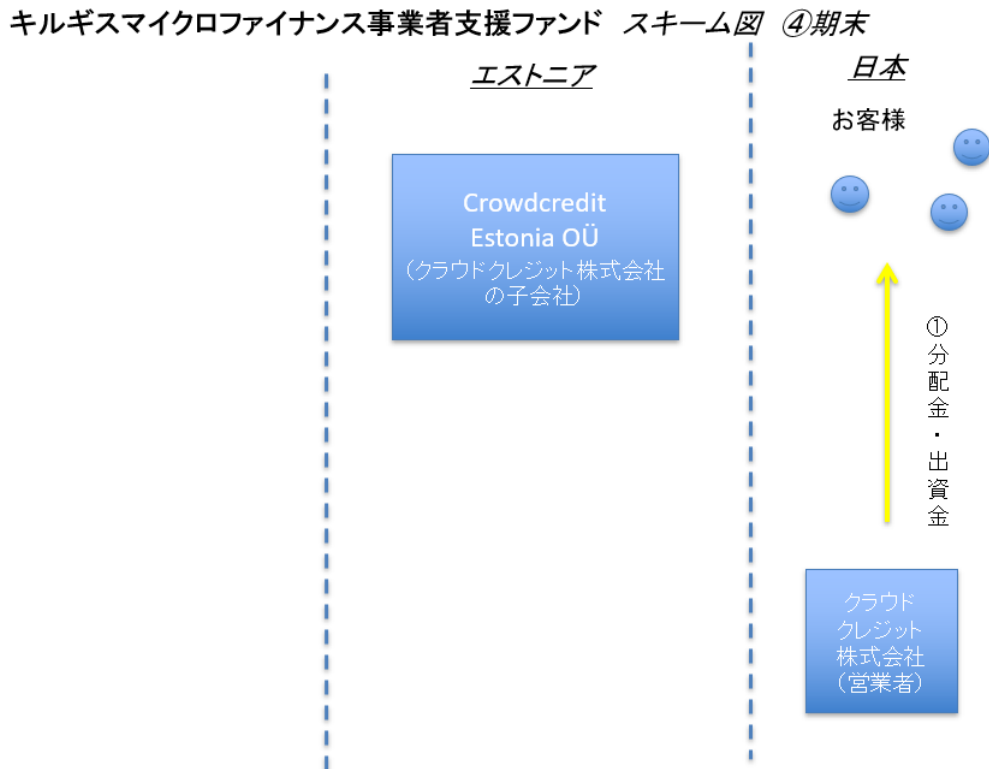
キルギスマイクロファイナンス事業者支援ファンド　スキーム図　④期末

エストニア

日本

お客様

Crowdcredit Estonia OÜ
（クラウドクレジット株式会社の子会社）

①分配金・出資金

クラウドクレジット株式会社（営業者）